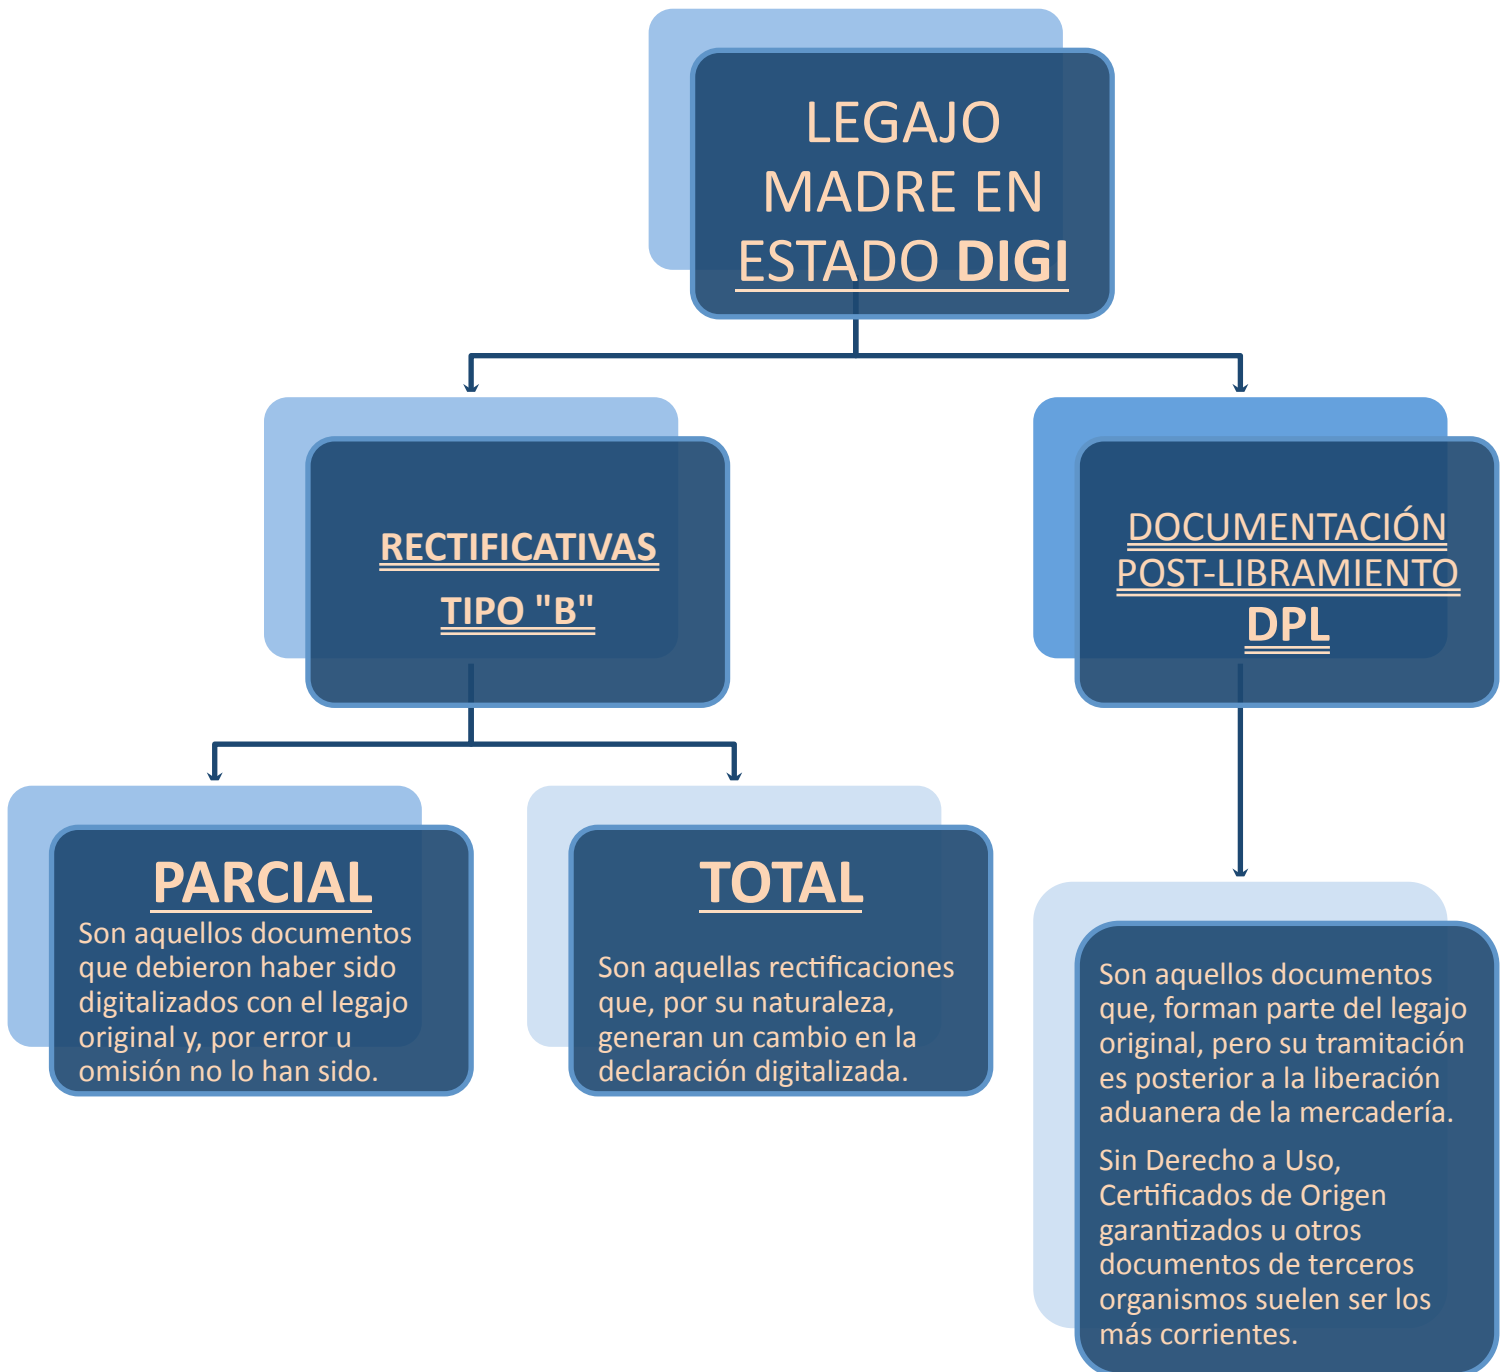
LEGAJO MADRE EN ESTADO DIGI

RECTIFICATIVAS TIPO "B"

DOCUMENTACIÓN POST-LIBRAMIENTO DPL

PARCIAL
Son aquellos documentos que debieron haber sido digitalizados con el legajo original y, por error u omisión no lo han sido.

TOTAL
Son aquellas rectificaciones que, por su naturaleza, generan un cambio en la declaración digitalizada.

Son aquellos documentos que, forman parte del legajo original, pero su tramitación es posterior a la liberación aduanera de la mercadería.

Sin Derecho a Uso, Certificados de Origen garantizados u otros documentos de terceros organismos suelen ser los más corrientes.